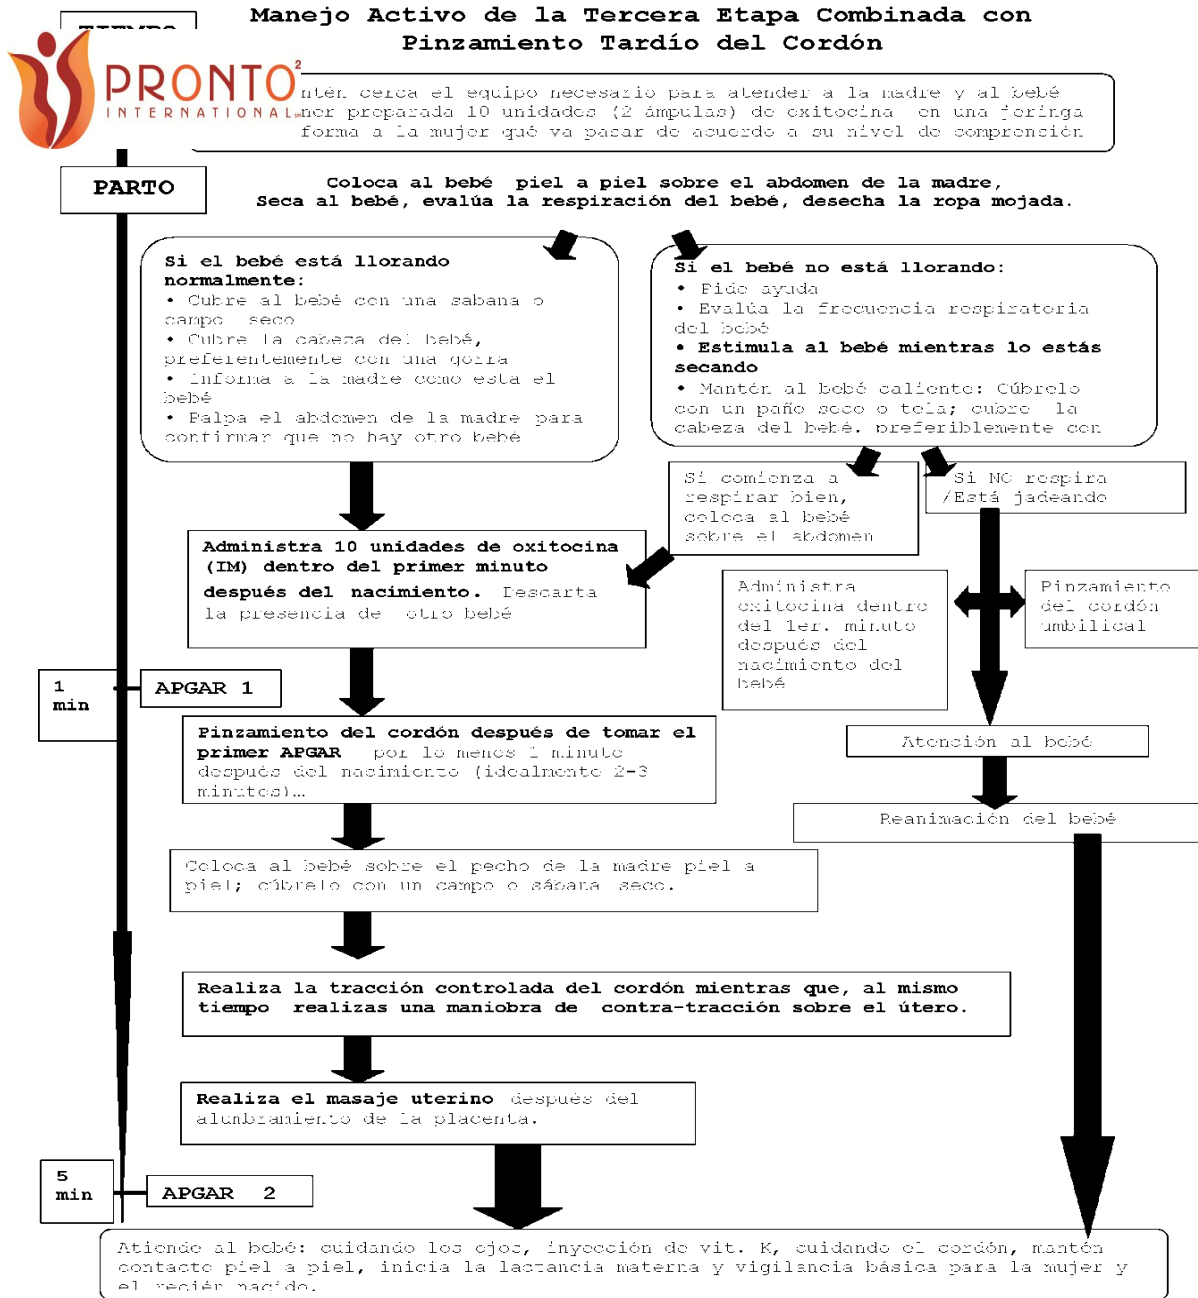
TIEMPO

Manejo Activo de la Tercera Etapa Combinada con Pinzamiento Tardío del Cordón

PRONTO INTERNATIONAL

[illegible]ntén cerca el equipo necesario para atender a la madre y al bebé
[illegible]ner preparada 10 unidades (2 ámpulas) de oxitocina en una jeringa
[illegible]forma a la mujer qué va pasar de acuerdo a su nivel de comprensión

PARTO

Coloca al bebé piel a piel sobre el abdomen de la madre, Seca al bebé, evalúa la respiración del bebé, desecha la ropa mojada.

Si el bebé está llorando normalmente:
• Cubre al bebé con una sabana o campo seco
• Cubre la cabeza del bebé, preferentemente con una gorra
• Informa a la madre como esta el bebé
• Palpa el abdomen de la madre para confirmar que no hay otro bebé

Si el bebé no está llorando:
• Pide ayuda
• Evalúa la frecuencia respiratoria del bebé
• Estimula al bebé mientras lo estás secando
• Mantén al bebé caliente: Cúbrelo con un paño seco o tela; cubre la cabeza del bebé. preferiblemente con

Si comienza a respirar bien, coloca al bebé sobre el abdomen

Si NO respira /Está jadeando

Administra 10 unidades de oxitocina (IM) dentro del primer minuto después del nacimiento. Descarta la presencia de otro bebé

Administra oxitocina dentro del 1er. minuto después del nacimiento del bebé

Pinzamiento del cordón umbilical

1 min

APGAR 1

Pinzamiento del cordón después de tomar el primer APGAR por lo menos 1 minuto después del nacimiento (idealmente 2-3 minutos)...

Atención al bebé

Reanimación del bebé

Coloca al bebé sobre el pecho de la madre piel a piel; cúbrelo con un campo o sábana seco.

Realiza la tracción controlada del cordón mientras que, al mismo tiempo realizas una maniobra de contra-tracción sobre el útero.

Realiza el masaje uterino después del alumbramiento de la placenta.

5 min

APGAR 2

Atiende al bebé: cuidando los ojos, inyección de vit. K, cuidando el cordón, mantén contacto piel a piel, inicia la lactancia materna y vigilancia básica para la mujer y el recién nacido.